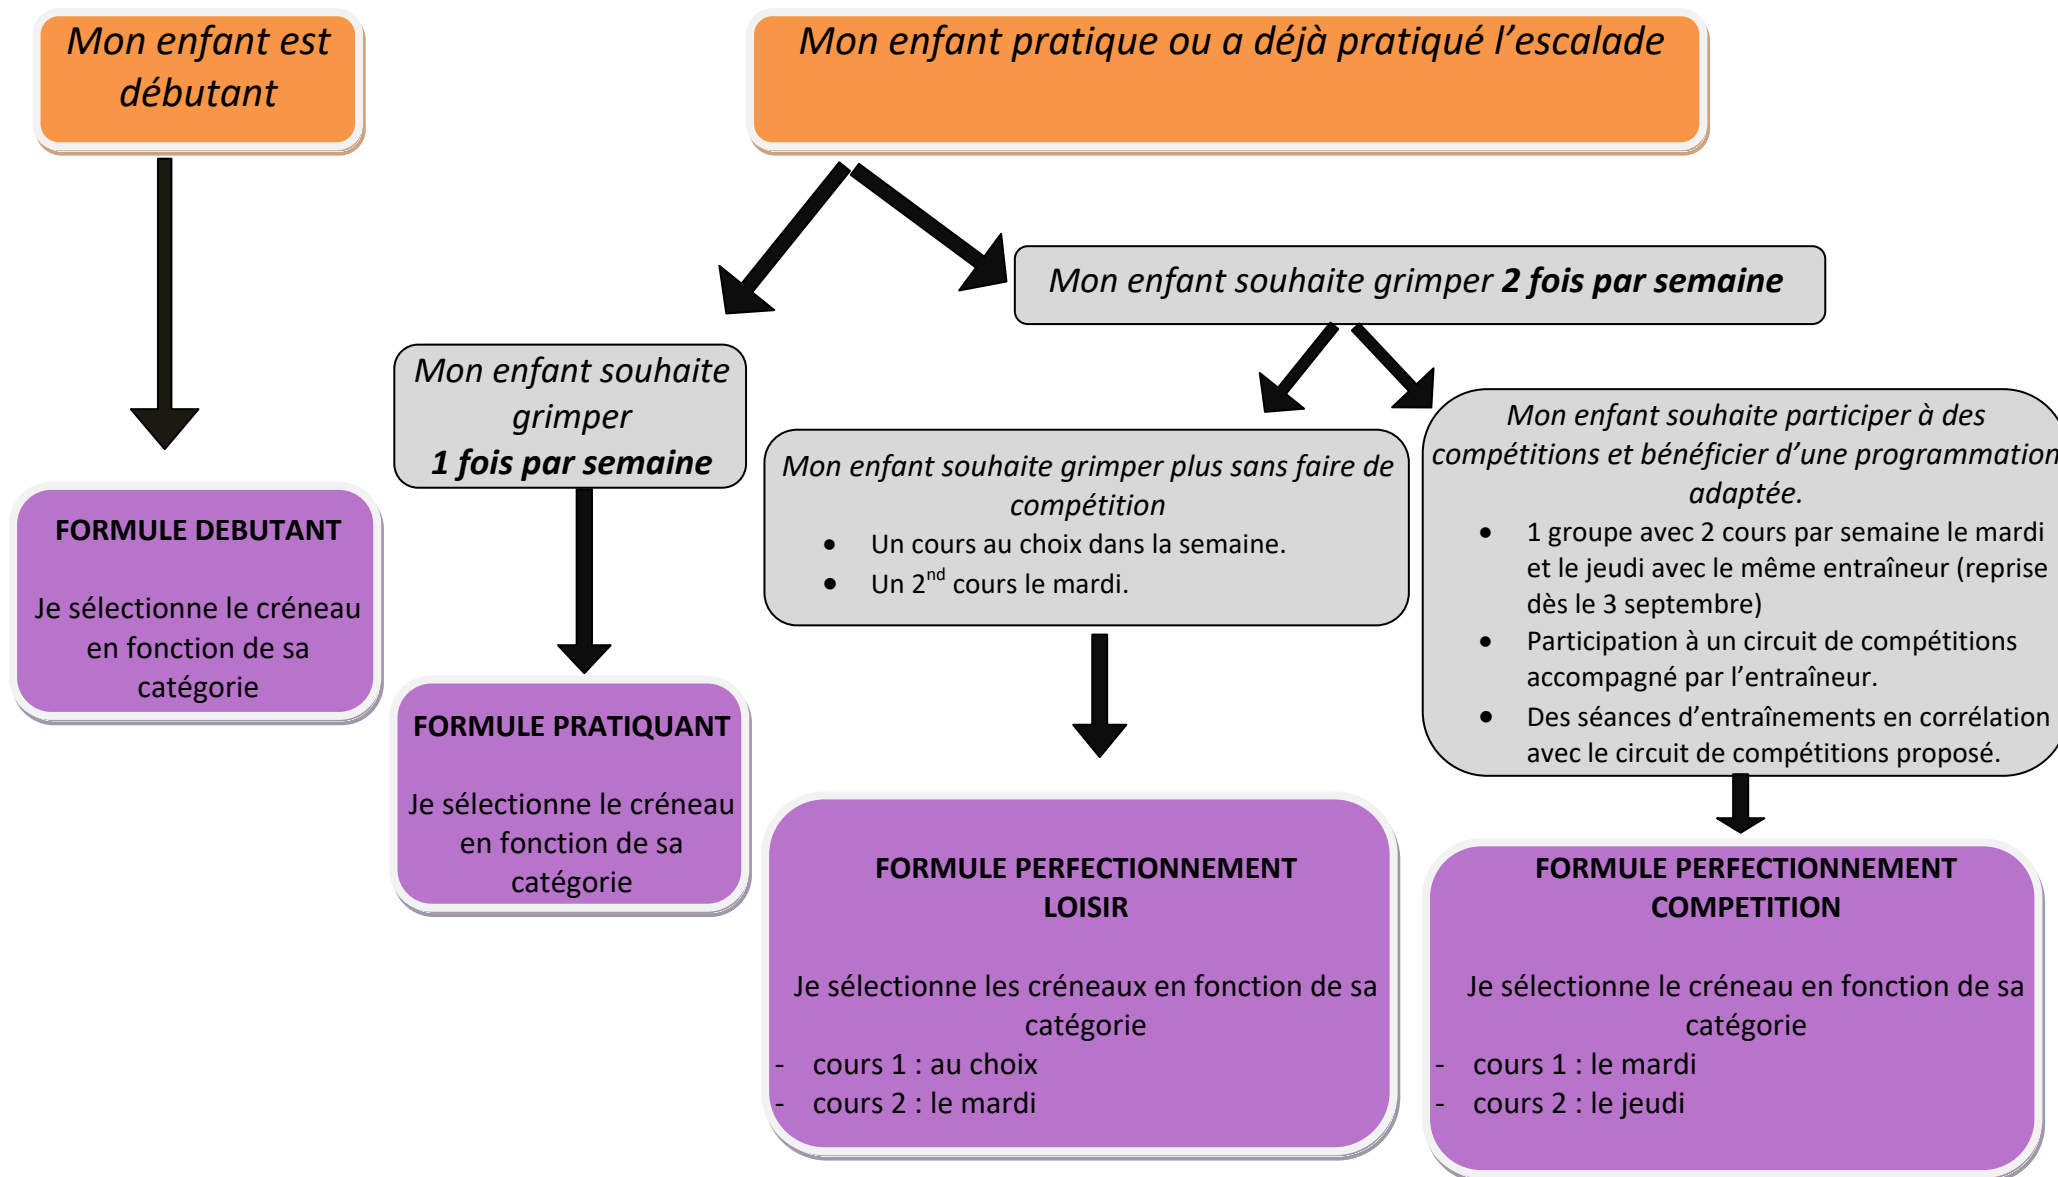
Mon enfant est débutant

Mon enfant pratique ou a déjà pratiqué l'escalade

Mon enfant souhaite grimper **2 fois par semaine**

Mon enfant souhaite grimper
**1 fois par semaine**

Mon enfant souhaite grimper plus sans faire de compétition
- Un cours au choix dans la semaine.
- Un $2^{nd}$ cours le mardi.

Mon enfant souhaite participer à des compétitions et bénéficier d'une programmation adaptée.
- 1 groupe avec 2 cours par semaine le mardi et le jeudi avec le même entraîneur (reprise dès le 3 septembre)
- Participation à un circuit de compétitions accompagné par l'entraîneur.
- Des séances d'entraînements en corrélation avec le circuit de compétitions proposé.

FORMULE DEBUTANT

Je sélectionne le créneau en fonction de sa catégorie

FORMULE PRATIQUANT

Je sélectionne le créneau en fonction de sa catégorie

FORMULE PERFECTIONNEMENT LOISIR

Je sélectionne les créneaux en fonction de sa catégorie
- cours 1 : au choix
- cours 2 : le mardi

FORMULE PERFECTIONNEMENT COMPETITION

Je sélectionne le créneau en fonction de sa catégorie
- cours 1 : le mardi
- cours 2 : le jeudi